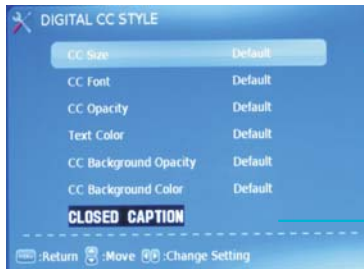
DIGITAL CC STYLE

| | |
|---|---|
| CC Size | Default |
| CC Font | Default |
| CC Opacity | Default |
| Text Color | Default |
| CC Background Opacity | Default |
| CC Background Color | Default |

CLOSED CAPTION

:Return :Move :Change Setting